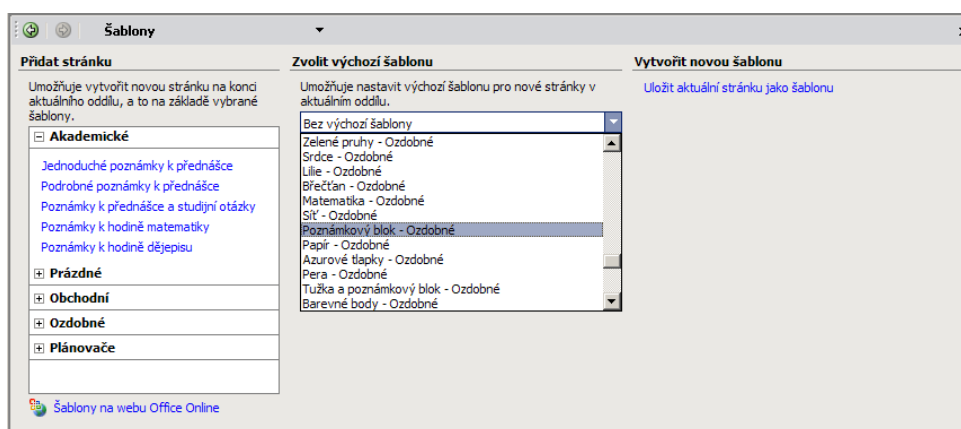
Šablony

Přidat stránku

Umožňuje vytvořit novou stránku na konci aktuálního oddílu, a to na základě vybrané šablony.

⊟ Akademické

Jednoduché poznámky k přednášce
Podrobné poznámky k přednášce
Poznámky k přednášce a studijní otázky
Poznámky k hodině matematiky
Poznámky k hodině dějepisu

⊞ Prázdné
⊞ Obchodní
⊞ Ozdobné
⊞ Plánovače

Šablony na webu Office Online

Zvolit výchozí šablonu

Umožňuje nastavit výchozí šablonu pro nové stránky v aktuálním oddílu.

Bez výchozí šablony

Zelené pruhy - Ozdobné
Srdce - Ozdobné
Lilie - Ozdobné
Břečťan - Ozdobné
Matematika - Ozdobné
Síť - Ozdobné
Poznámkový blok - Ozdobné
Papír - Ozdobné
Azurové tlapky - Ozdobné
Pera - Ozdobné
Tužka a poznámkový blok - Ozdobné
Barevné body - Ozdobné

Vytvořit novou šablonu

Uložit aktuální stránku jako šablonu